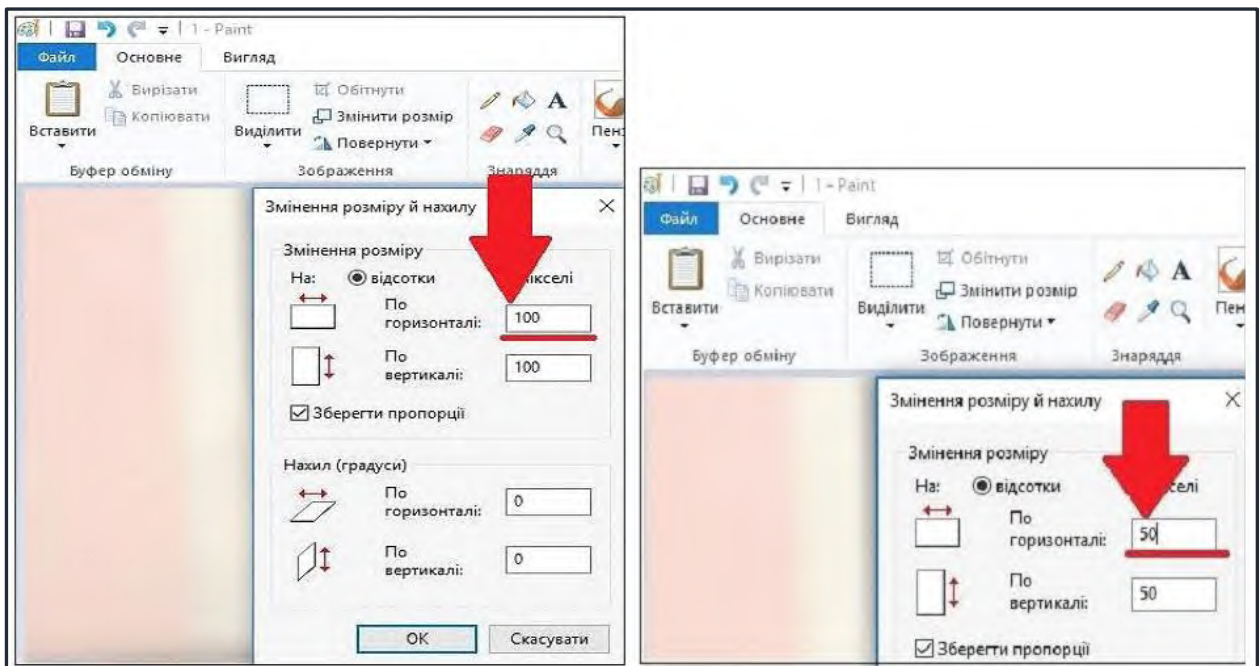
1 - Paint
Файл
Основне
Вигляд
Вирізати
Копіювати
Вставити
Буфер обміну
Виділити
Обітнути
Змінити розмір
Повернути
Зображення
Знаряддя
Пенз
Змінення розміру й нахилу
Змінення розміру
На:
відсотки
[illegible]ікселі
По горизонталі:
100
По вертикалі:
100
Зберегти пропорції
Нахил (градуси)
По горизонталі:
0
По вертикалі:
0
OK
Скасувати

1 - Paint
Файл
Основне
Вигляд
Вирізати
Копіювати
Вставити
Буфер обміну
Виділити
Обітнути
Змінити розмір
Повернути
Зображення
Знаряддя
Пен
Змінення розміру й нахилу
Змінення розміру
На:
відсотки
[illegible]селі
По горизонталі:
50
По вертикалі:
50
Зберегти пропорції